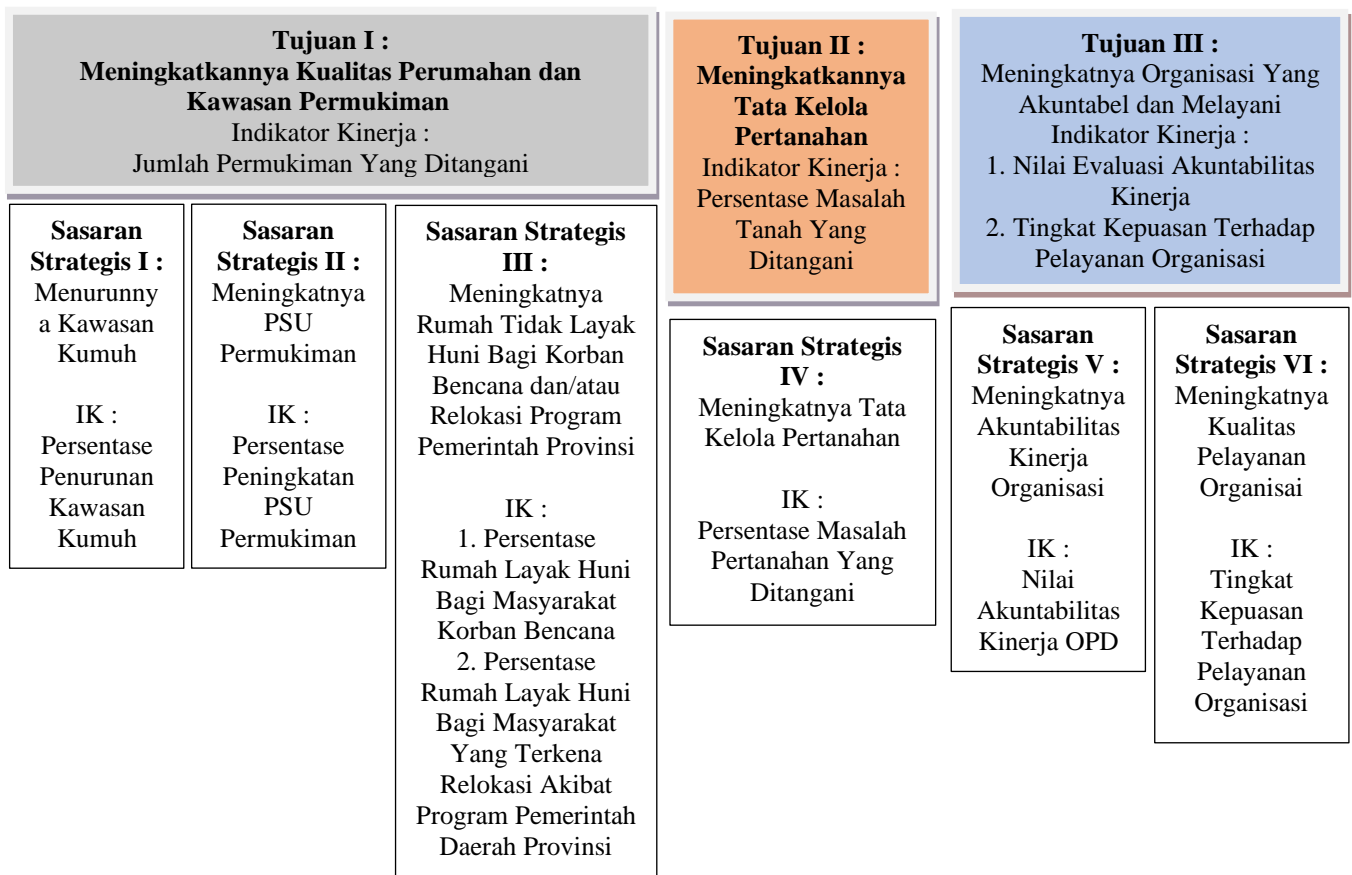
**Tujuan I :**
**Meningkatkannya Kualitas Perumahan dan Kawasan Permukiman**
Indikator Kinerja :
Jumlah Permukiman Yang Ditangani

**Sasaran Strategis I :**
Menurunnya Kawasan Kumuh

IK :
Persentase Penurunan Kawasan Kumuh

**Sasaran Strategis II :**
Meningkatnya PSU Permukiman

IK :
Persentase Peningkatan PSU Permukiman

**Sasaran Strategis III :**
Meningkatnya Rumah Tidak Layak Huni Bagi Korban Bencana dan/atau Relokasi Program Pemerintah Provinsi

IK :
1. Persentase Rumah Layak Huni Bagi Masyarakat Korban Bencana
2. Persentase Rumah Layak Huni Bagi Masyarakat Yang Terkena Relokasi Akibat Program Pemerintah Daerah Provinsi

**Tujuan II :**
**Meningkatkannya Tata Kelola Pertanahan**
Indikator Kinerja :
Persentase Masalah Tanah Yang Ditangani

**Sasaran Strategis IV :**
Meningkatnya Tata Kelola Pertanahan

IK :
Persentase Masalah Pertanahan Yang Ditangani

**Tujuan III :**
Meningkatnya Organisasi Yang Akuntabel dan Melayani
Indikator Kinerja :
1. Nilai Evaluasi Akuntabilitas Kinerja
2. Tingkat Kepuasan Terhadap Pelayanan Organisasi

**Sasaran Strategis V :**
Meningkatnya Akuntabilitas Kinerja Organisasi

IK :
Nilai Akuntabilitas Kinerja OPD

**Sasaran Strategis VI :**
Meningkatnya Kualitas Pelayanan Organisai

IK :
Tingkat Kepuasan Terhadap Pelayanan Organisasi